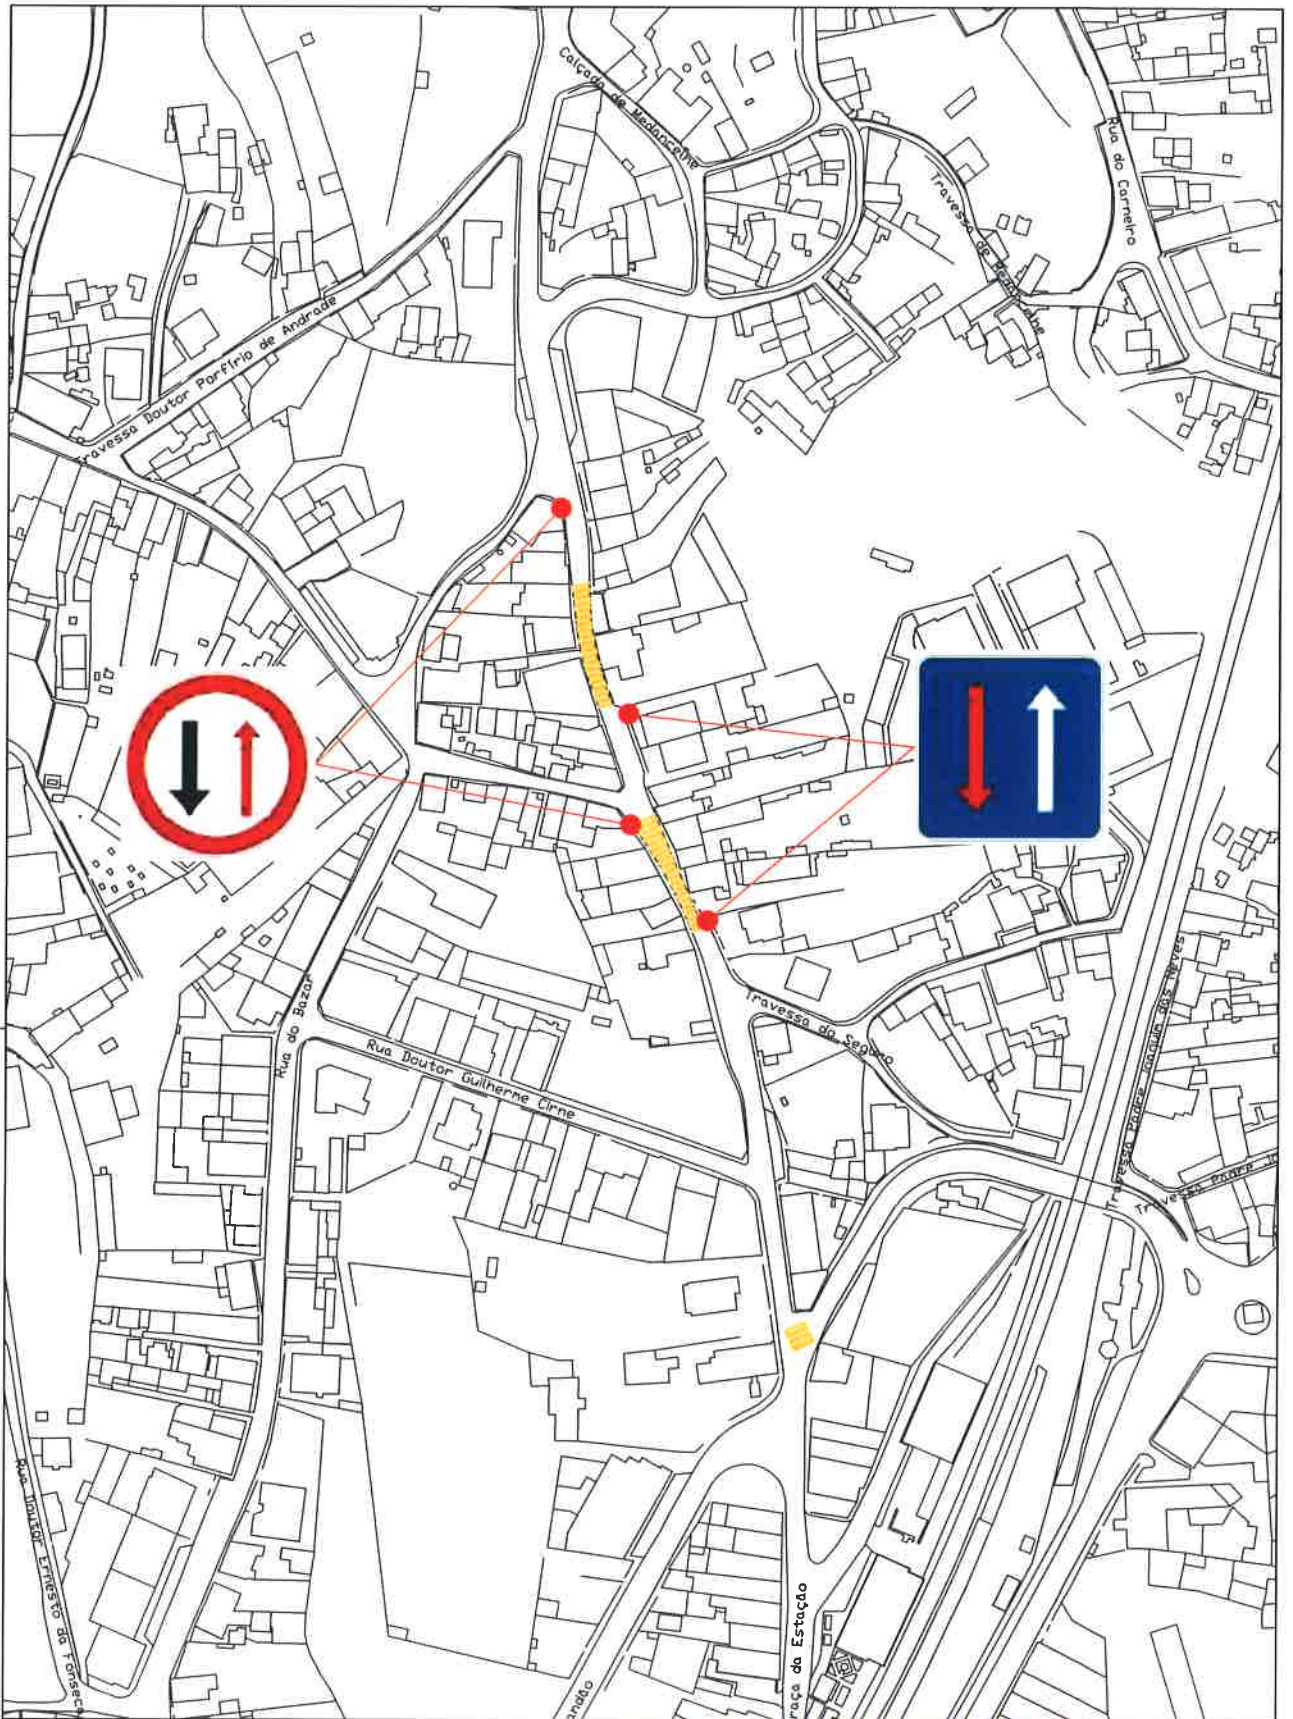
Calçada de Medancelhe

Rua do Carneiro

Travessa de Medancelhe

Travessa Doutor Porfírio de Andrade

Travessa da Seguro

Rua do Bazar

Rua Doutor Guilherme Cirne

Travessa Padre Joaquim das Neves

Travessa Padre Jo

Rua Doutor Ernesto da Fonseca

raça da Estação

andão